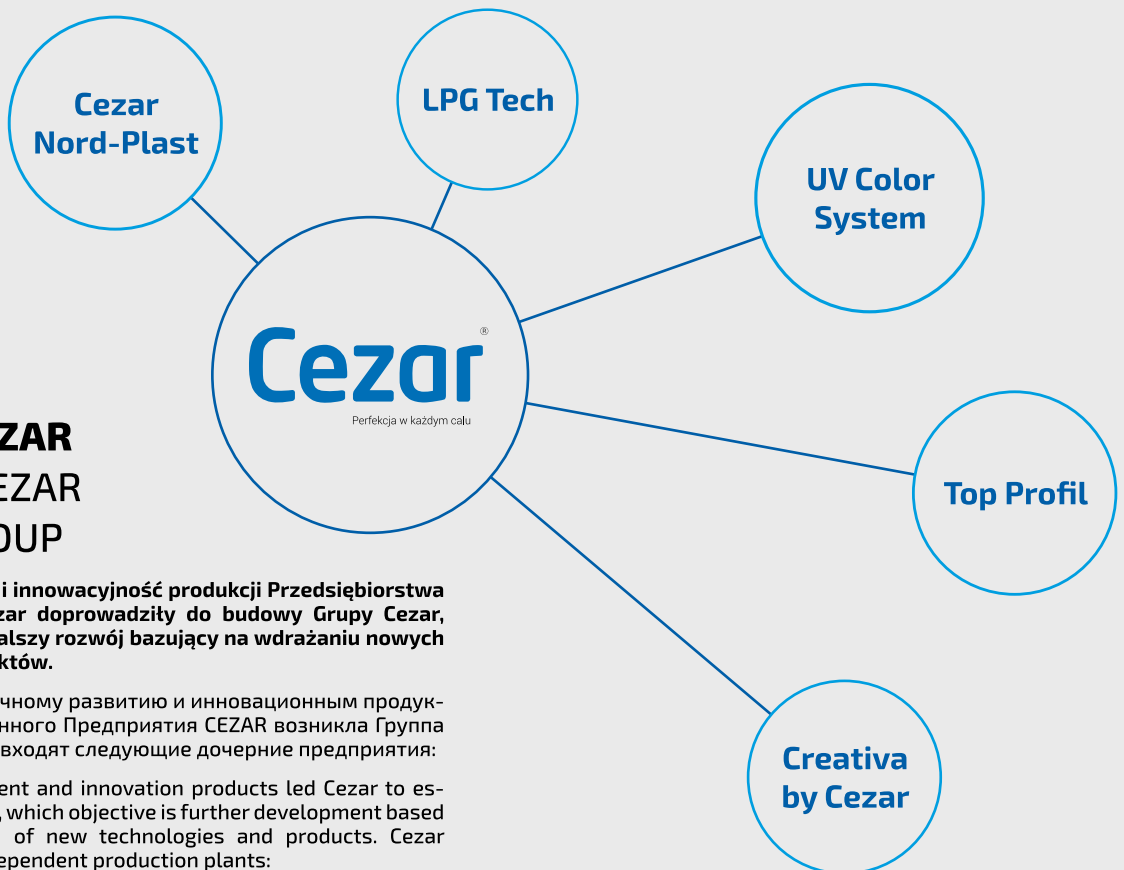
Cezar Nord-Plast

LPG Tech

UV Color System

Cezar®
Perfekcja w każdym calu

Top Profil

Creativa by Cezar

ZAR
EZAR
OUP

i innowacyjność produkcji Przedsiębiorstwa zar doprowadziły do budowy Grupy Cezar, alszy rozwój bazujący na wdrażaniu nowych któw.

чному развитию и инновационным продукнного Предприятия CEZAR возникла Группа входят следующие дочерние предприятия:

ent and innovation products led Cezar to es-, which objective is further development based of new technologies and products. Cezar ependent production plants: